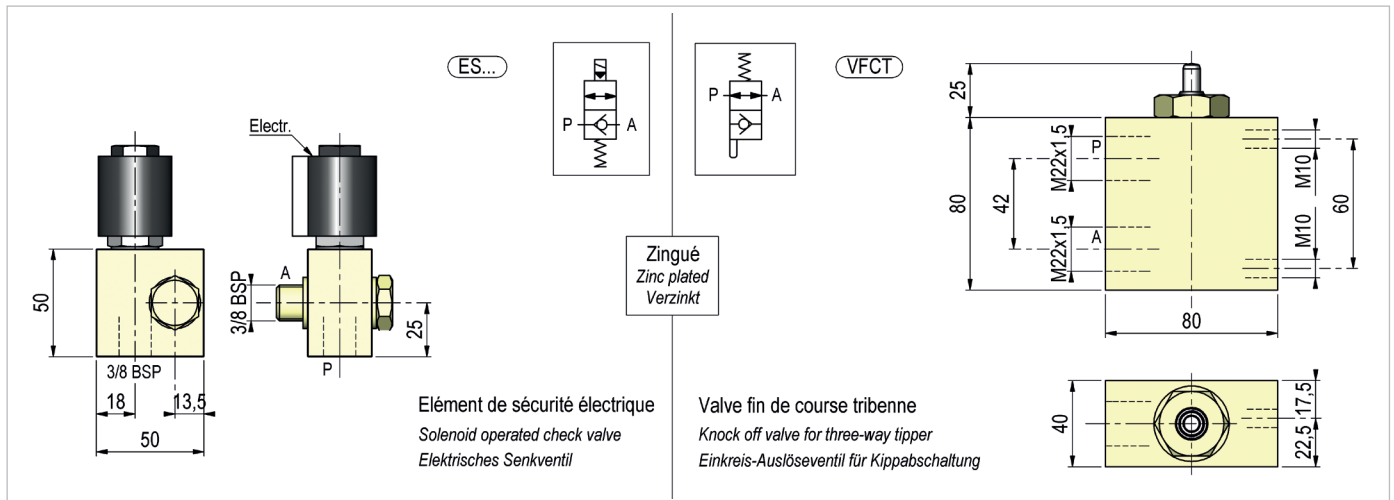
ES...

P A

Electr.

50

3/8 BSP

18

13,5

50

A

3/8 BSP

25

P

Zingué
Zinc plated
Verzinkt

Elément de sécurité électrique
Solenoid operated check valve
Elektrisches Senkventil

VFCT

P A

25

80

M22x1,5

P

42

M22x1,5

A

M10

M10

60

80

40

17,5

22,5

Valve fin de course tribenne
Knock off valve for three-way tipper
Einkreis-Auslöseventil für Kippabschaltung